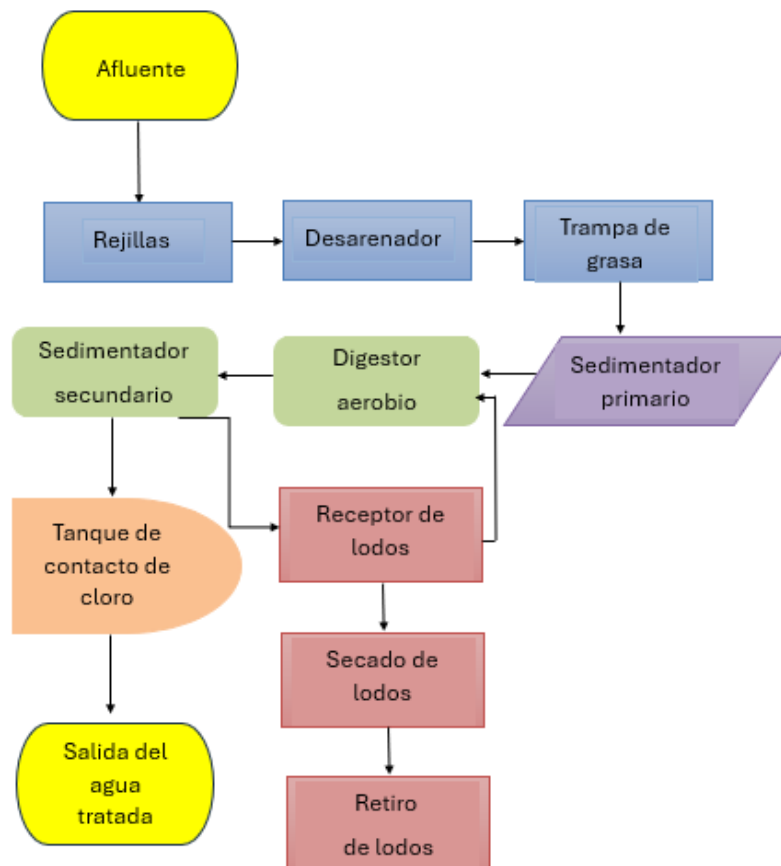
Afluente

Rejillas

Desarenador

Trampa de grasa

Sedimentador primario

Digestor aerobio

Sedimentador secundario

Tanque de contacto de cloro

Receptor de lodos

Secado de lodos

Salida del agua tratada

Retiro de lodos